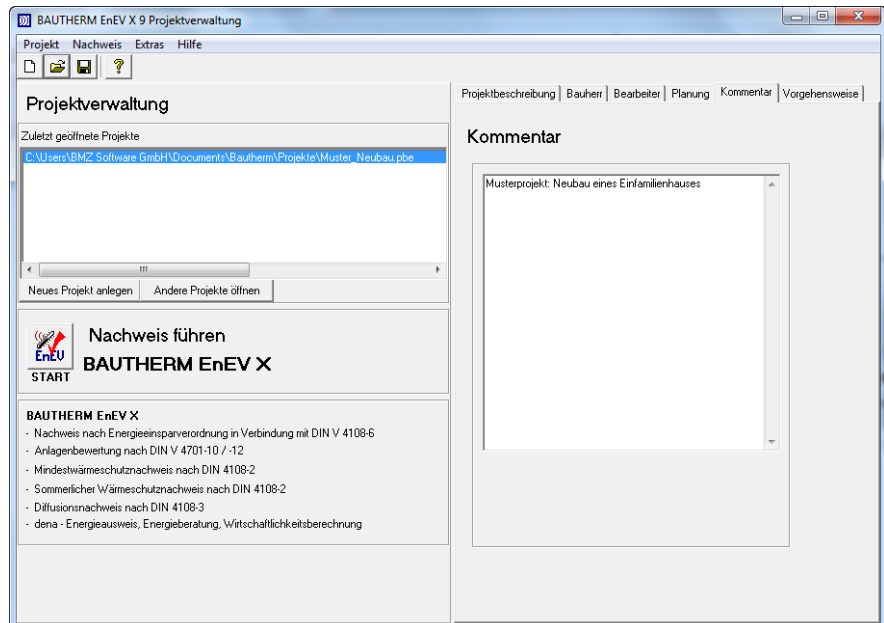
BAUTHERM EnEV X 9 Projektverwaltung

Projekt Nachweis Extras Hilfe

Projektverwaltung

Zuletzt geöffnete Projekte

C:\Users\BMZ Software GmbH\Documents\Bautherm\Projekte\Muster_Neubau.pbe

Neues Projekt anlegen | Andere Projekte öffnen

EnEV START

Nachweis führen

BAUTHERM EnEV X

BAUTHERM EnEV X
- Nachweis nach Energieeinsparverordnung in Verbindung mit DIN V 4108-6
- Anlagenbewertung nach DIN V 4701-10 / -12
- Mindestwärmeschutznachweis nach DIN 4108-2
- Sommerlicher Wärmeschutznachweis nach DIN 4108-2
- Diffusionsnachweis nach DIN 4108-3
- dena - Energieausweis, Energieberatung, Wirtschaftlichkeitsberechnung

Projektbeschreibung | Bauherr | Bearbeiter | Planung | Kommentar | Vorgehensweise

Kommentar

Musterprojekt: Neubau eines Einfamilienhauses